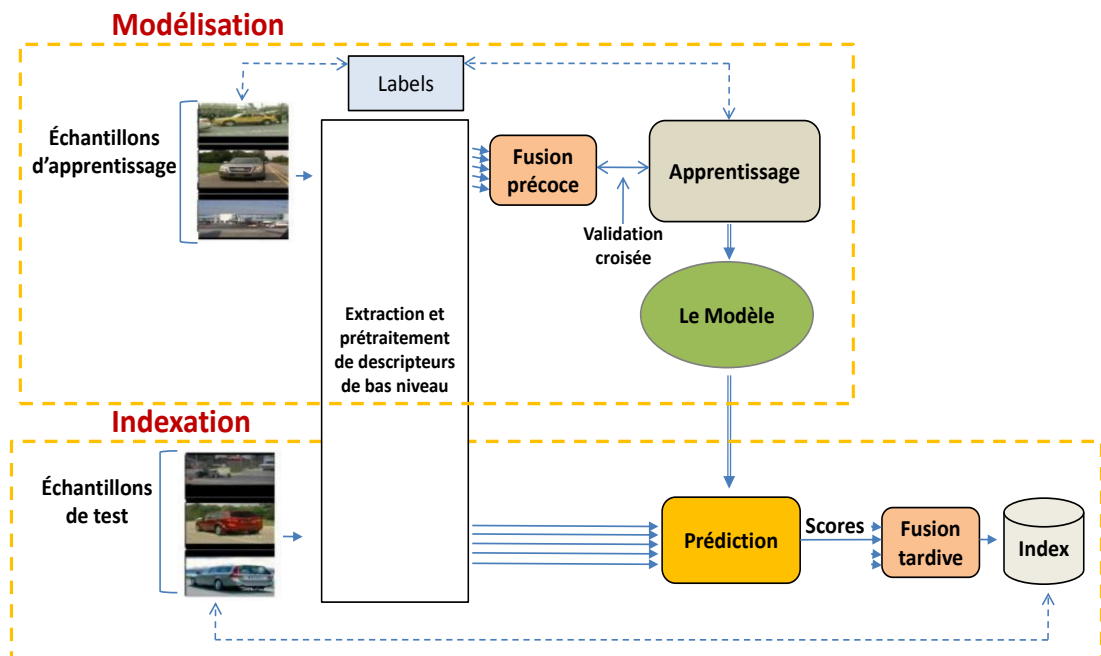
Modélisation

Labels

Échantillons d'apprentissage

Fusion précoce

Apprentissage

Validation croisée

Le Modèle

Extraction et prétraitement de descripteurs de bas niveau

Indexation

Échantillons de test

Prédiction

Scores

Fusion tardive

Index